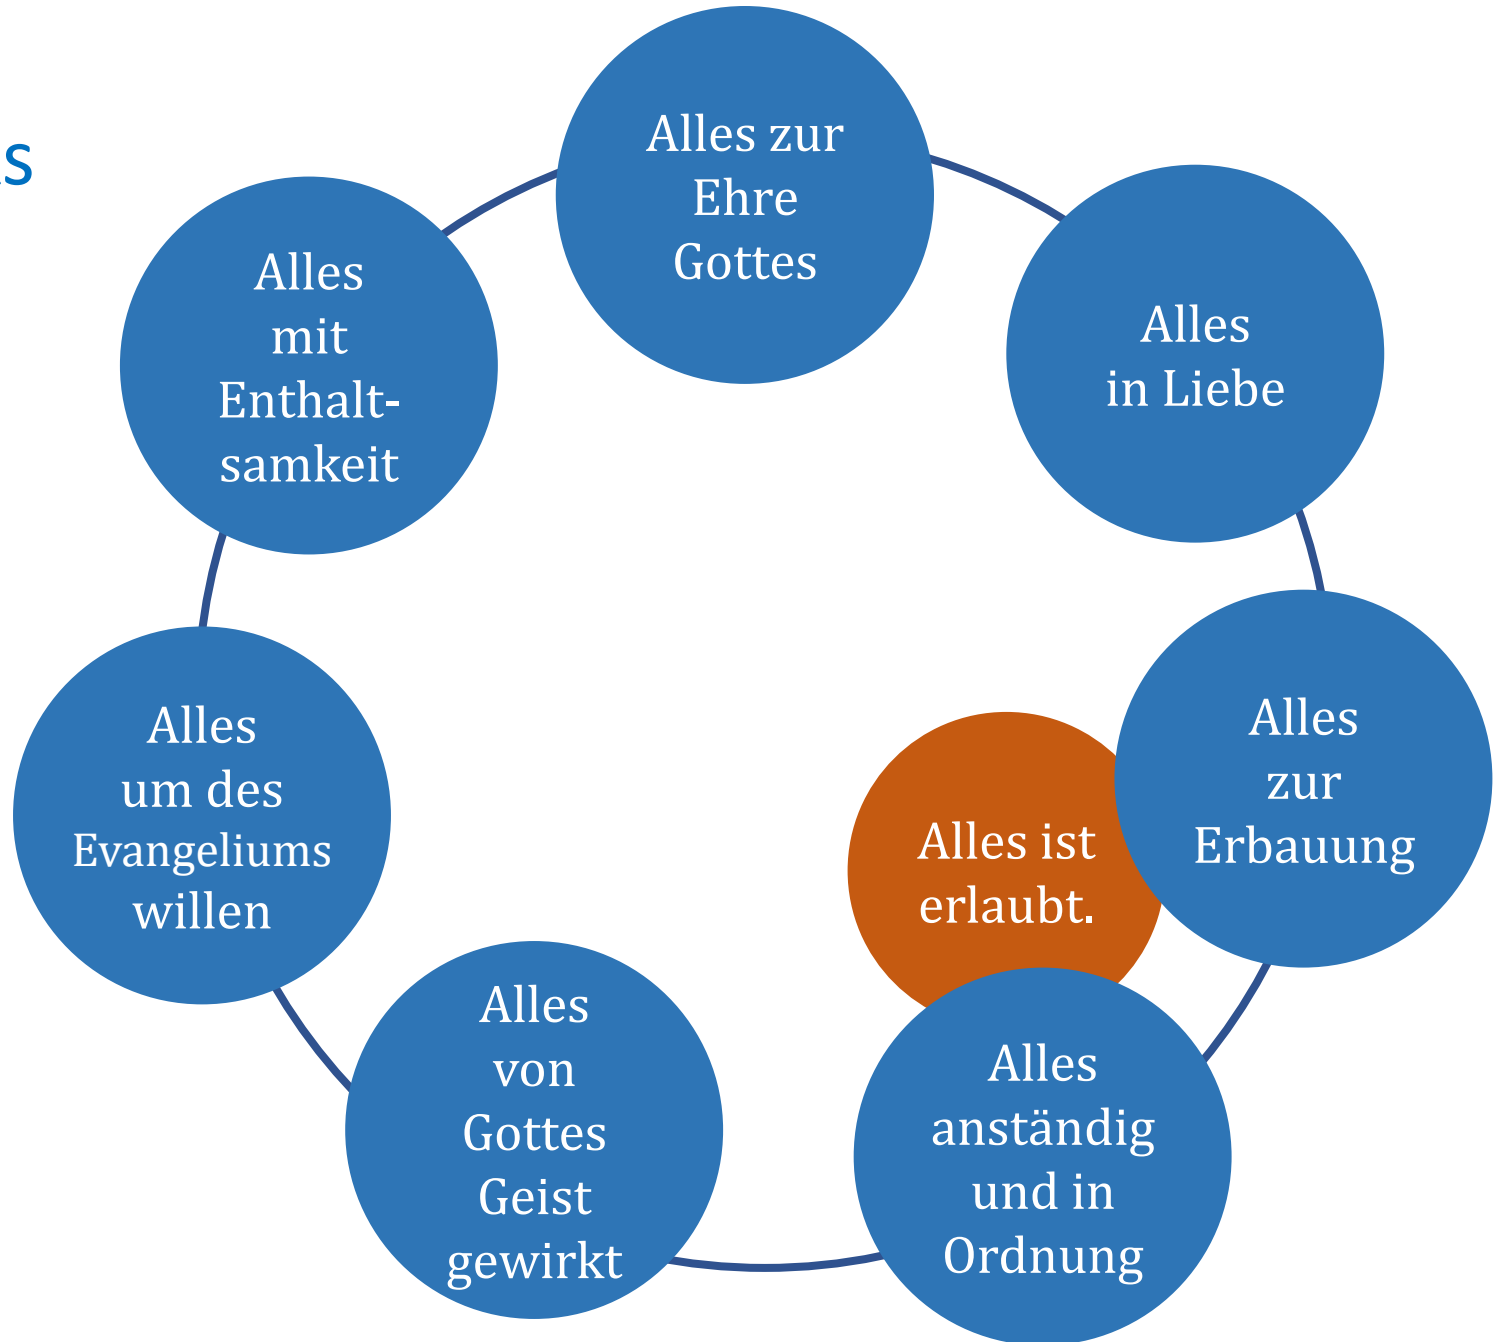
s

Alles zur Ehre Gottes

Alles in Liebe

Alles zur Erbauung

Alles ist erlaubt.

Alles anständig und in Ordnung

Alles von Gottes Geist gewirkt

Alles um des Evangeliums willen

Alles mit Enthaltsamkeit